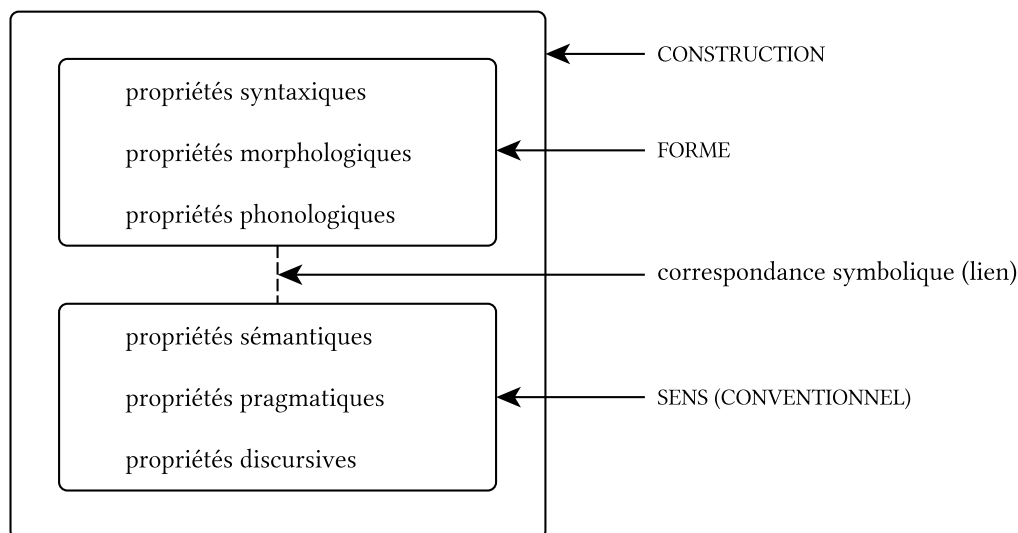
CONSTRUCTION

propriétés syntaxiques
propriétés morphologiques
propriétés phonologiques

FORME

correspondance symbolique (lien)

propriétés sémantiques
propriétés pragmatiques
propriétés discursives

SENS (CONVENTIONNEL)